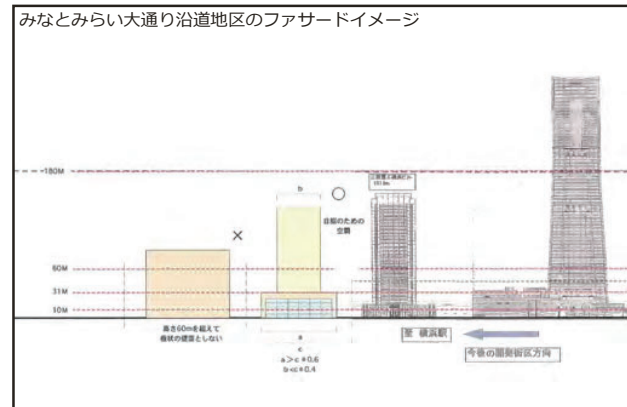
みなとみらい大通り沿道地区のファサードイメージ

~180M

b

○

×

日照のための空間

三菱重工横浜ビル 151.8m

60M

31M

10M

高さ60mを超えて板状の建築としない

a

c

a>c ≒0.6

b<c ≒0.4

至 横浜駅

今後の開発街区方向